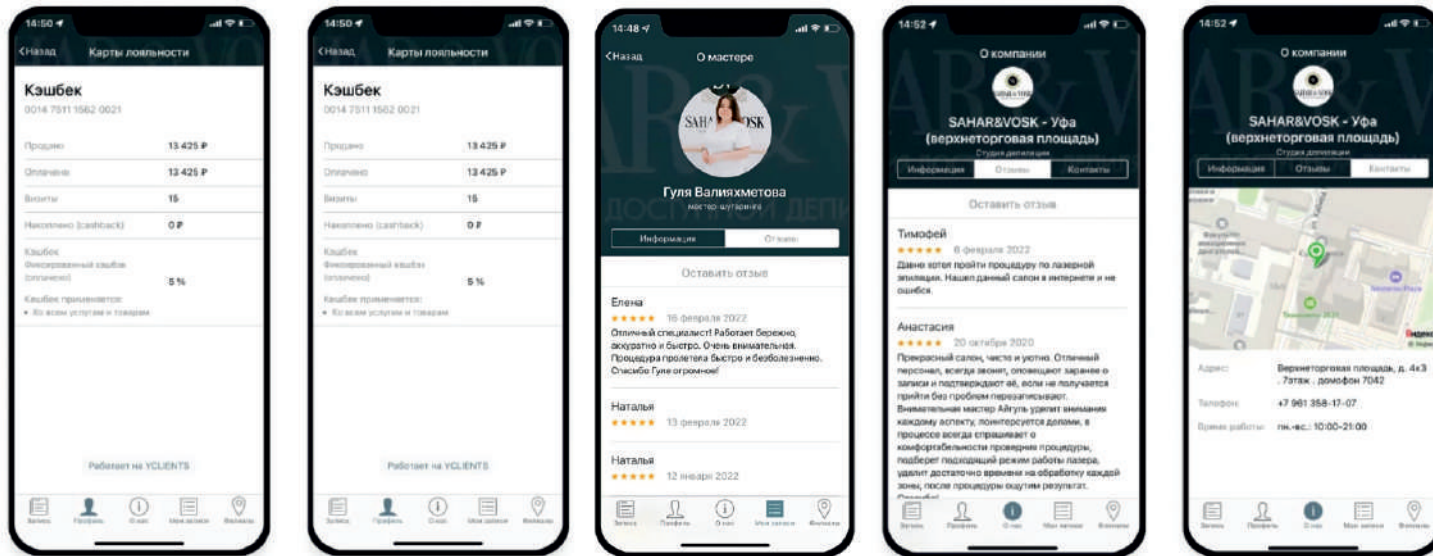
14:50
<Назад Карты лояльности
Кэшбек
0014 7511 1562 0021
Продано 13 425 ₽
Оплачено 13 425 ₽
Визиты 15
Накоплено (cashback) 0 ₽
Кэшбек
Фиксированный кэшбек (оплачено) 5 %
Кэшбек применяется:
• Ко всем услугам и товарам
Работает на YCLIENTS
Записи Профиль О нас Мои записи Филиалы

14:50
<Назад Карты лояльности
Кэшбек
0014 7511 1562 0021
Продано 13 425 ₽
Оплачено 13 425 ₽
Визиты 15
Накоплено (cashback) 0 ₽
Кэшбек
Фиксированный кэшбек (оплачено) 5 %
Кэшбек применяется:
• Ко всем услугам и товарам
Работает на YCLIENTS
Записи Профиль О нас Мои записи Филиалы

14:48
<Назад О мастере
SAHAR&VOSK
Гуля Валияхметова
мастер-шугаринга
Информация Отзывы
Оставить отзыв
Елена
★★★★★ 16 февраля 2022
Отличный специалист! Работает бережно, аккуратно и быстро. Очень внимательная. Процедура пролетела быстро и безболезненно. Спасибо Гуле огромное!
Наталья
★★★★★ 13 февраля 2022
Наталья
★★★★★ 12 января 2022
Записи Профиль О нас Мои записи Филиалы

14:52
О компании
SAHAR&VOSK - Уфа (верхнеторговая площадь)
Студия депиляции
Информация Отзывы Контакты
Оставить отзыв
Тимофей
★★★★★ 8 февраля 2022
Давно хотел пройти процедуру по лазерной эпиляции. Нашел данный салон в интернете и не ошибся.
Анастасия
★★★★★ 20 октября 2020
Прекрасный салон, чисто и уютно. Отличный персонал, всегда звонят, оповещают заранее о записи и подтверждают её, если не получается прийти без проблем перезаписывают. Внимательная мастер Айгуль уделит внимание каждому аспекту, поинтересуется делами, в процессе всегда спрашивает о комфортабельности проведения процедуры, подберет подходящий режим работы лазера, уделит достаточно времени на обработку каждой зоны, после процедуры ощутим результат.
Записи Профиль О нас Мои записи Филиалы

14:52
О компании
SAHAR&VOSK - Уфа (верхнеторговая площадь)
Студия депиляции
Информация Отзывы Контакты
Адрес: Верхнеторговая площадь, д. 4к3 , 7этаж , домофон 7042
Телефон: +7 961 358-17-07
Время работы: пн.-вс.: 10:00-21:00
Записи Профиль О нас Мои записи Филиалы